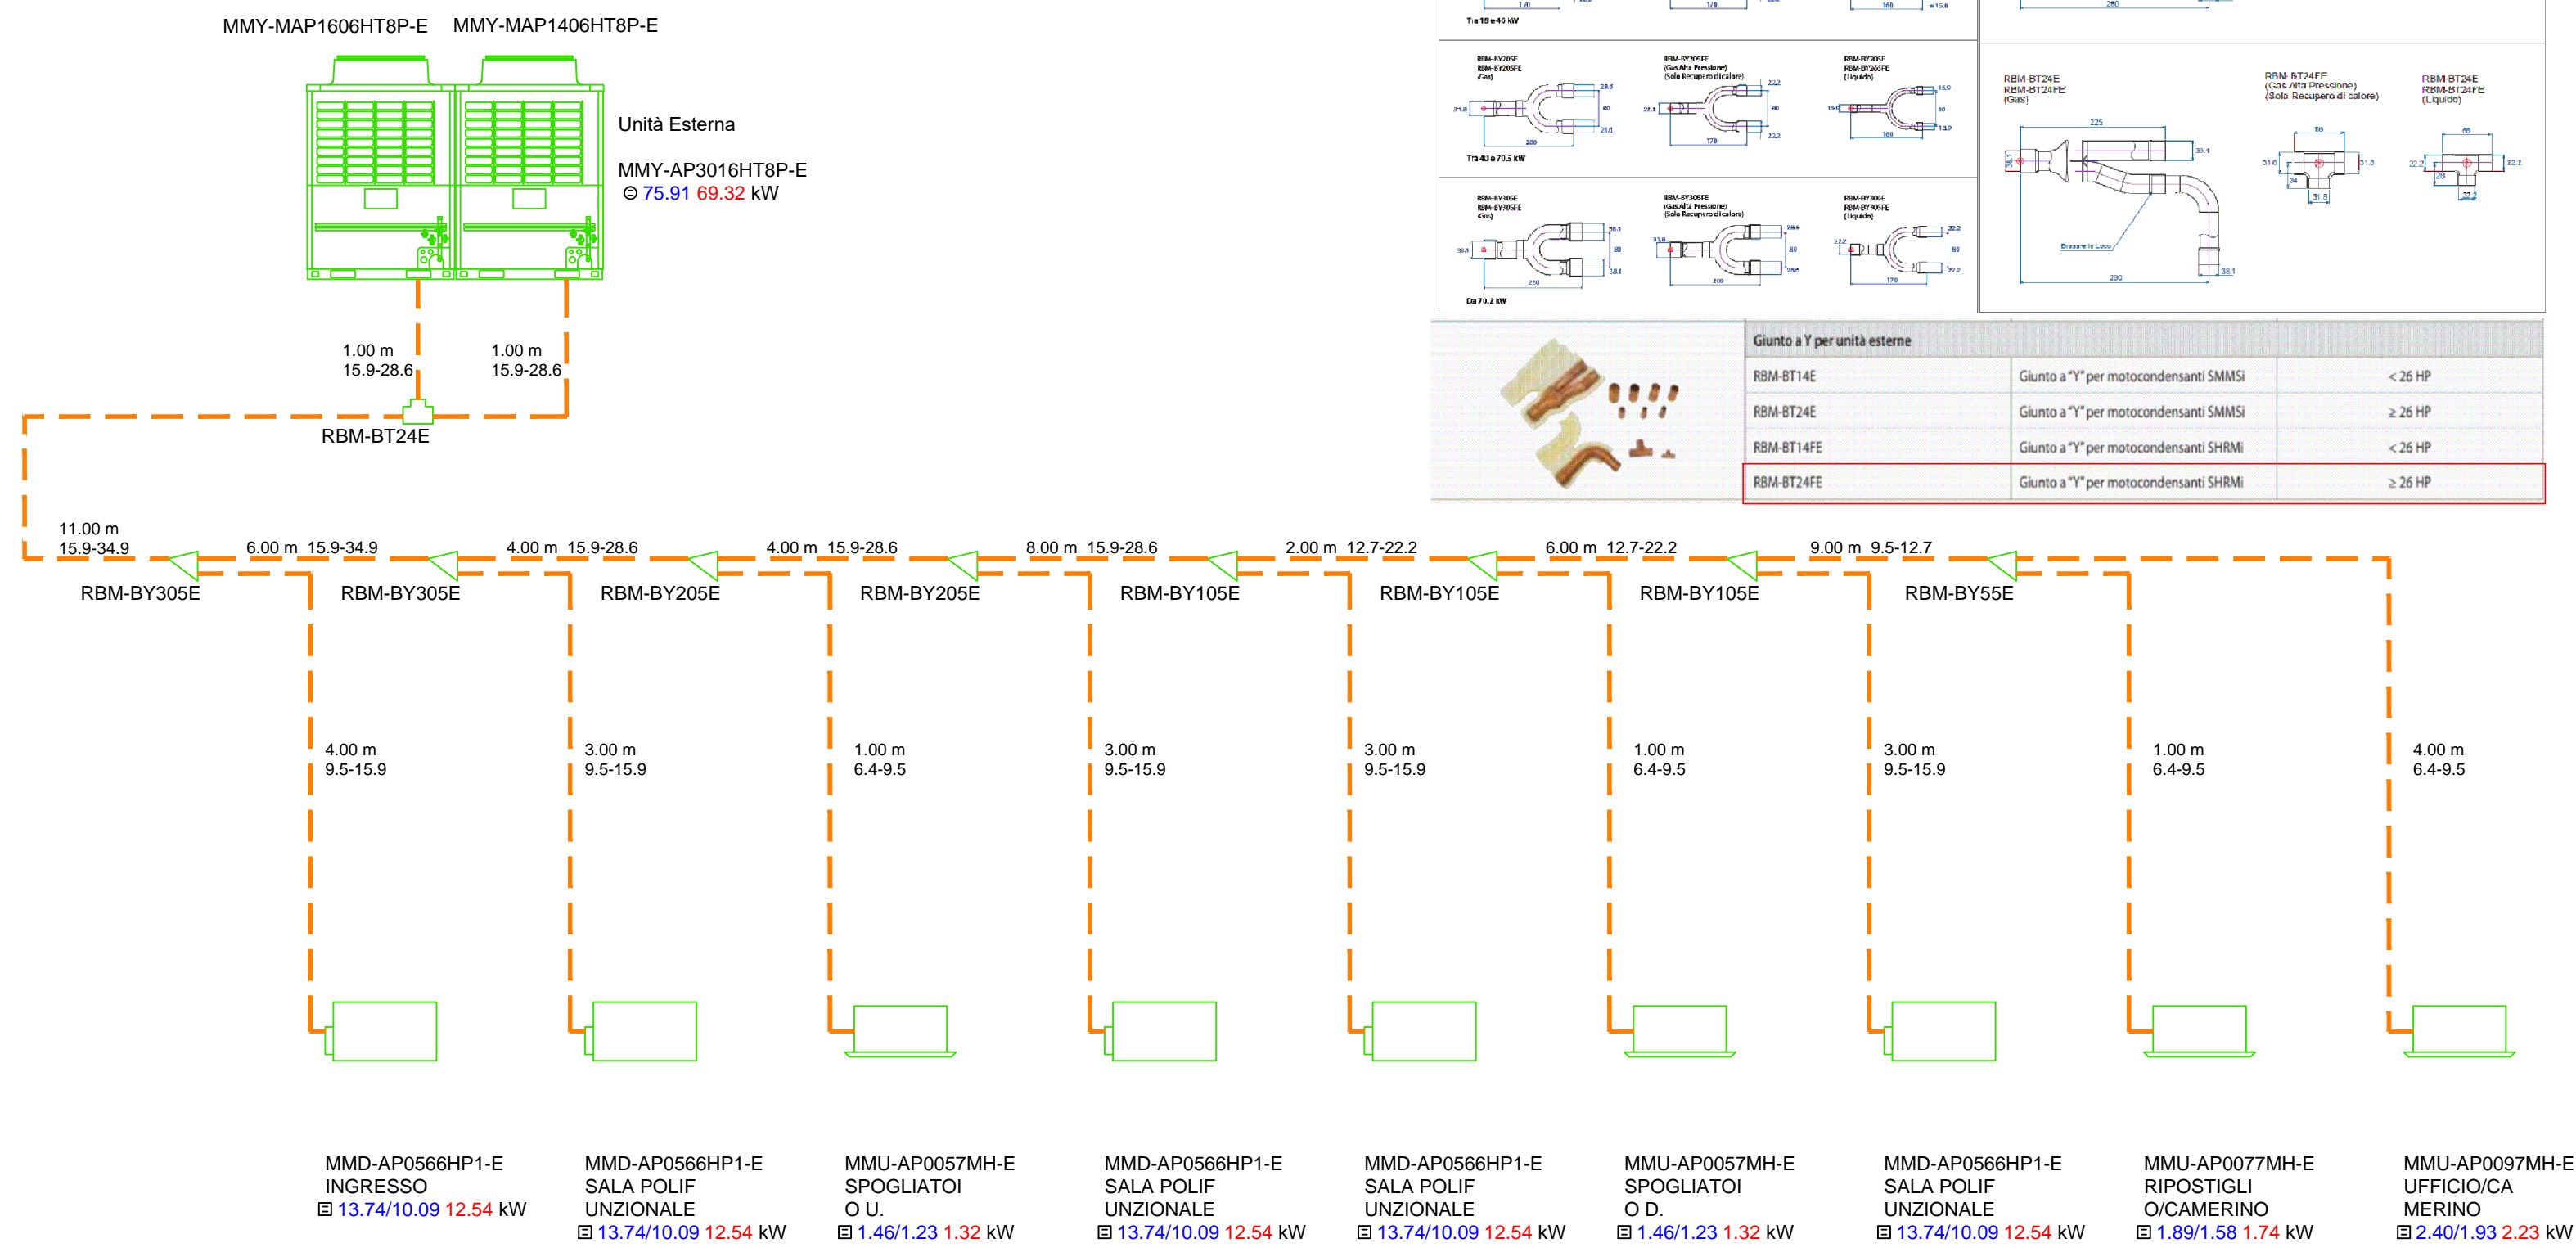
MMY-MAP1606HT8P-E MMY-MAP1406HT8P-E

Unità Esterna

MMY-AP3016HT8P-E
75.91 69.32 kW

1.00 m
15.9-28.6

1.00 m
15.9-28.6

RBM-BT24E

Tra 18 e 40 kW

RBM-BY205E
RBM-BY205FE
(Gas)

RBM-BY205FE
(Gas Alta Pressione)
(Solo Recupero di calore)

RBM-BY205E
RBM-BY205FE
(Liquido)

Tra 40 e 70.5 kW

RBM-BY305E
RBM-BY305FE
(Gas)

RBM-BY305FE
(Gas Alta Pressione)
(Solo Recupero di calore)

RBM-BY305E
RBM-BY305FE
(Liquido)

Da 70.2 kW

RBM-BT24E
RBM-BT24FE
(Gas)

RBM-BT24FE
(Gas Alta Pressione)
(Solo Recupero di calore)

RBM-BT24E
RBM-BT24FE
(Liquido)

| Giunto a Y per unità esterne | | |
|---|---|---|
| RBM-BT14E | Giunto a "Y" per motocondensanti SMMSi | < 26 HP |
| RBM-BT24E | Giunto a "Y" per motocondensanti SMMSi | ≥ 26 HP |
| RBM-BT14FE | Giunto a "Y" per motocondensanti SHRMi | < 26 HP |
| RBM-BT24FE | Giunto a "Y" per motocondensanti SHRMi | ≥ 26 HP |

11.00 m
15.9-34.9

6.00 m 15.9-34.9

4.00 m 15.9-28.6

4.00 m 15.9-28.6

8.00 m 15.9-28.6

2.00 m 12.7-22.2

6.00 m 12.7-22.2

9.00 m 9.5-12.7

RBM-BY305E RBM-BY305E RBM-BY205E RBM-BY205E RBM-BY105E RBM-BY105E RBM-BY105E RBM-BY55E

4.00 m
9.5-15.9

3.00 m
9.5-15.9

1.00 m
6.4-9.5

3.00 m
9.5-15.9

3.00 m
9.5-15.9

1.00 m
6.4-9.5

3.00 m
9.5-15.9

1.00 m
6.4-9.5

4.00 m
6.4-9.5

MMD-AP0566HP1-E
INGRESSO
13.74/10.09 12.54 kW

MMD-AP0566HP1-E
SALA POLIF UNZIONALE
13.74/10.09 12.54 kW

MMU-AP0057MH-E
SPOGLIATOI O U.
1.46/1.23 1.32 kW

MMD-AP0566HP1-E
SALA POLIF UNZIONALE
13.74/10.09 12.54 kW

MMD-AP0566HP1-E
SALA POLIF UNZIONALE
13.74/10.09 12.54 kW

MMU-AP0057MH-E
SPOGLIATOI O D.
1.46/1.23 1.32 kW

MMD-AP0566HP1-E
SALA POLIF UNZIONALE
13.74/10.09 12.54 kW

MMU-AP0077MH-E
RIPOSTIGLI O/CAMERINO
1.89/1.58 1.74 kW

MMU-AP0097MH-E
UFFICIO/CA MERINO
2.40/1.93 2.23 kW